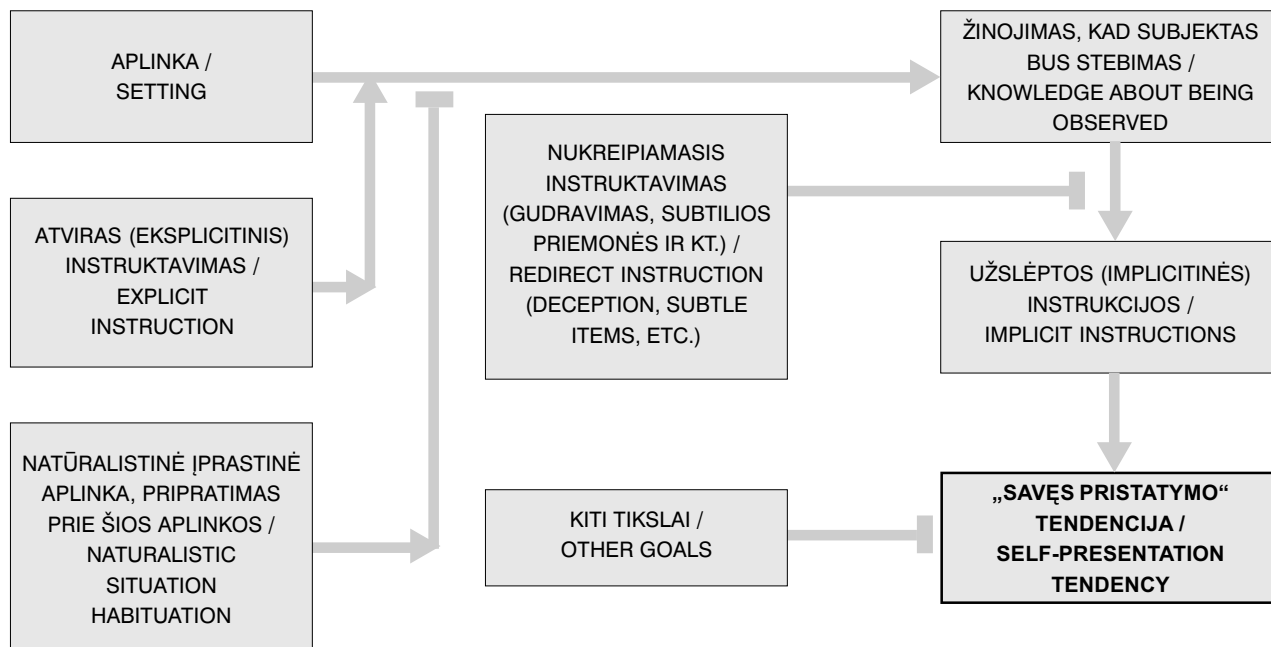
APLINKA / SETTING

ATVIRAS (EKSPLICITINIS) INSTRUKTAVIMAS / EXPLICIT INSTRUCTION

NATŪRALISTINĖ ĮPRASTINĖ APLINKA, PRIPRATIMAS PRIE ŠIOS APLINKOS / NATURALISTIC SITUATION HABITUATION

NUKREIPIAMASIS INSTRUKTAVIMAS (GUDRAVIMAS, SUBTILIOS PRIEMONĖS IR KT.) / REDIRECT INSTRUCTION (DECEPTION, SUBTLE ITEMS, ETC.)

KITI TIKSLAI / OTHER GOALS

ŽINOJIMAS, KAD SUBJEKTAS BUS STEBIMAS / KNOWLEDGE ABOUT BEING OBSERVED

UŽSLĖPTOS (IMPLICITINĖS) INSTRUKCIJOS / IMPLICIT INSTRUCTIONS

„SAVĘS PRISTATYMO“ TENDENCIJA / SELF-PRESENTATION TENDENCY